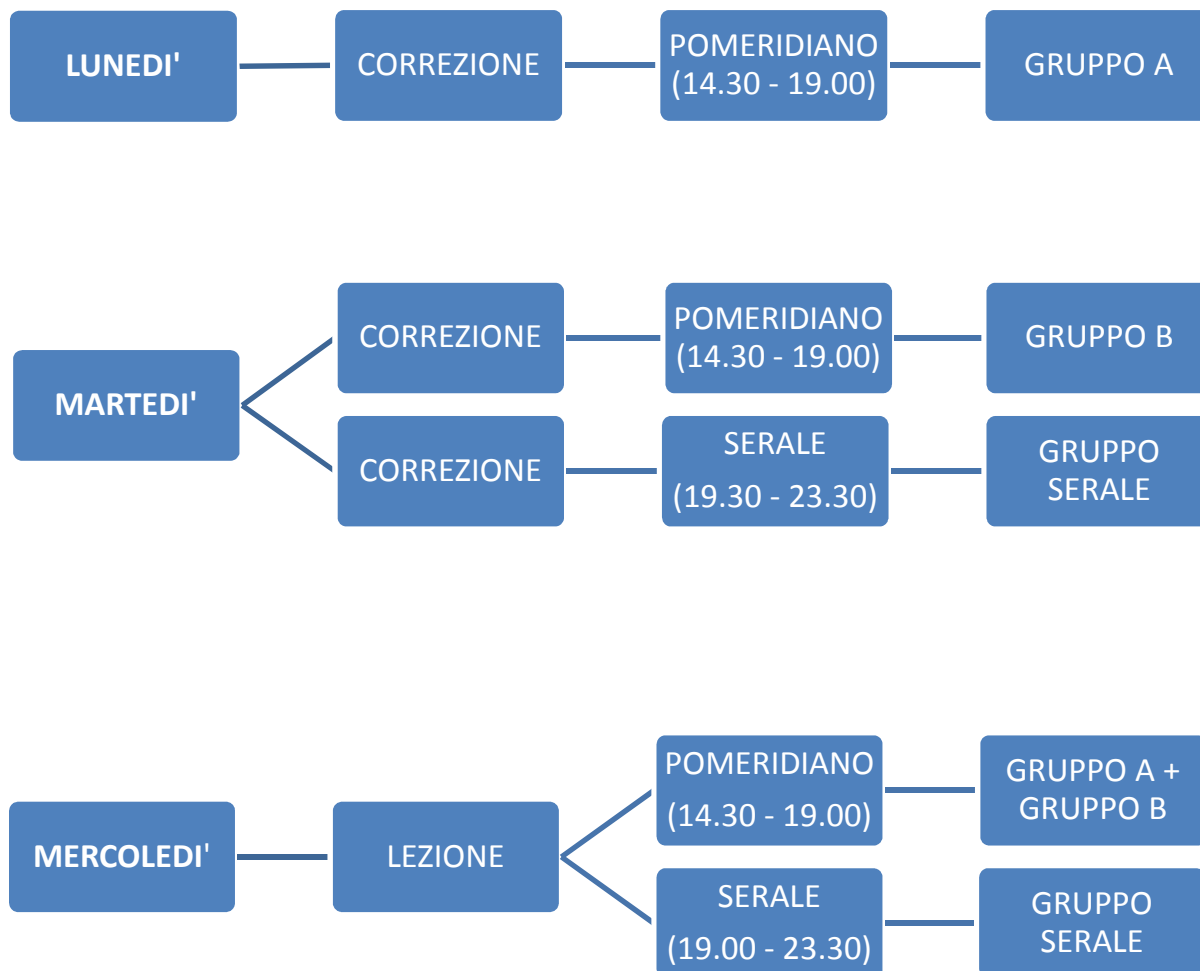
LUNEDI'

CORREZIONE

POMERIDIANO (14.30 - 19.00)

GRUPPO A

MARTEDI'

CORREZIONE

POMERIDIANO (14.30 - 19.00)

GRUPPO B

CORREZIONE

SERALE (19.30 - 23.30)

GRUPPO SERALE

MERCOLEDI'

LEZIONE

POMERIDIANO (14.30 - 19.00)

GRUPPO A + GRUPPO B

SERALE (19.00 - 23.30)

GRUPPO SERALE